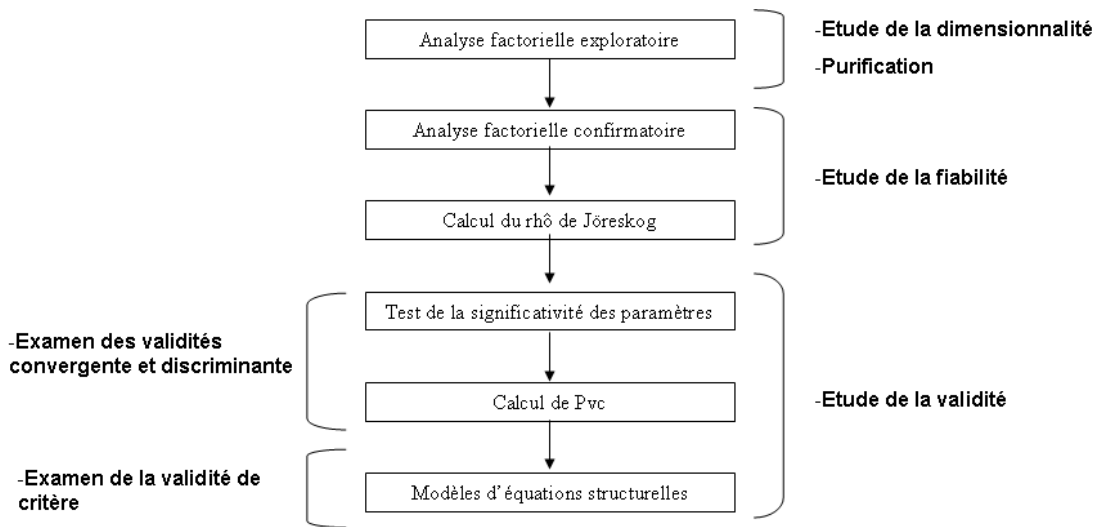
Analyse factorielle exploratoire

-Etude de la dimensionnalité
-Purification

Analyse factorielle confirmatoire

Calcul du rhô de Jöreskog

-Etude de la fiabilité

-Examen des validités convergente et discriminante

Test de la significativité des paramètres

Calcul de Pvc

-Etude de la validité

-Examen de la validité de critère

Modèles d'équations structurelles